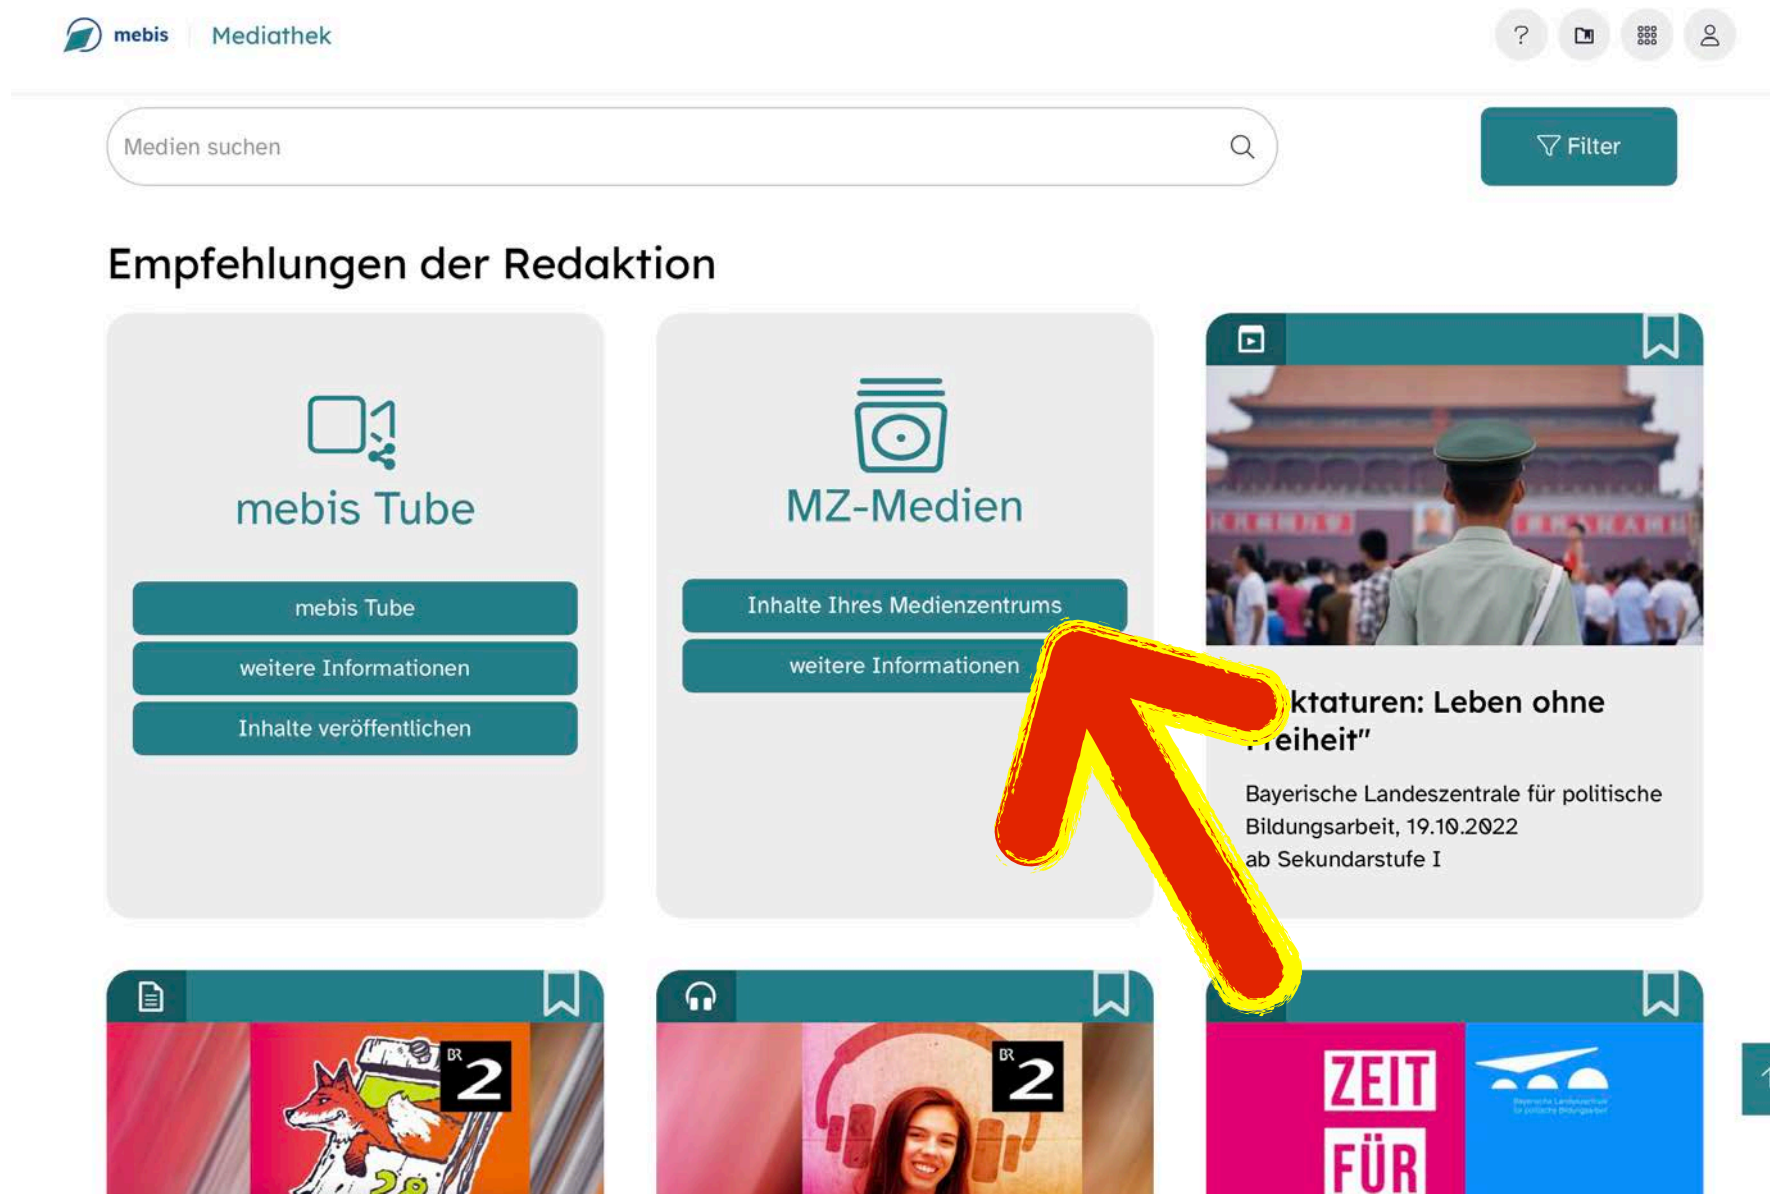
mebis | Mediathek

?

Medien suchen

Filter

Empfehlungen der Redaktion

mebis Tube

mebis Tube

weitere Informationen

Inhalte veröffentlichen

MZ-Medien

Inhalte Ihres Medienzentrums

weitere Informationen

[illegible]ktaturen: Leben ohne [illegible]reiheit"

Bayerische Landeszentrale für politische Bildungsarbeit, 19.10.2022
ab Sekundarstufe I

BR 2

BR 2

ZEIT FÜR